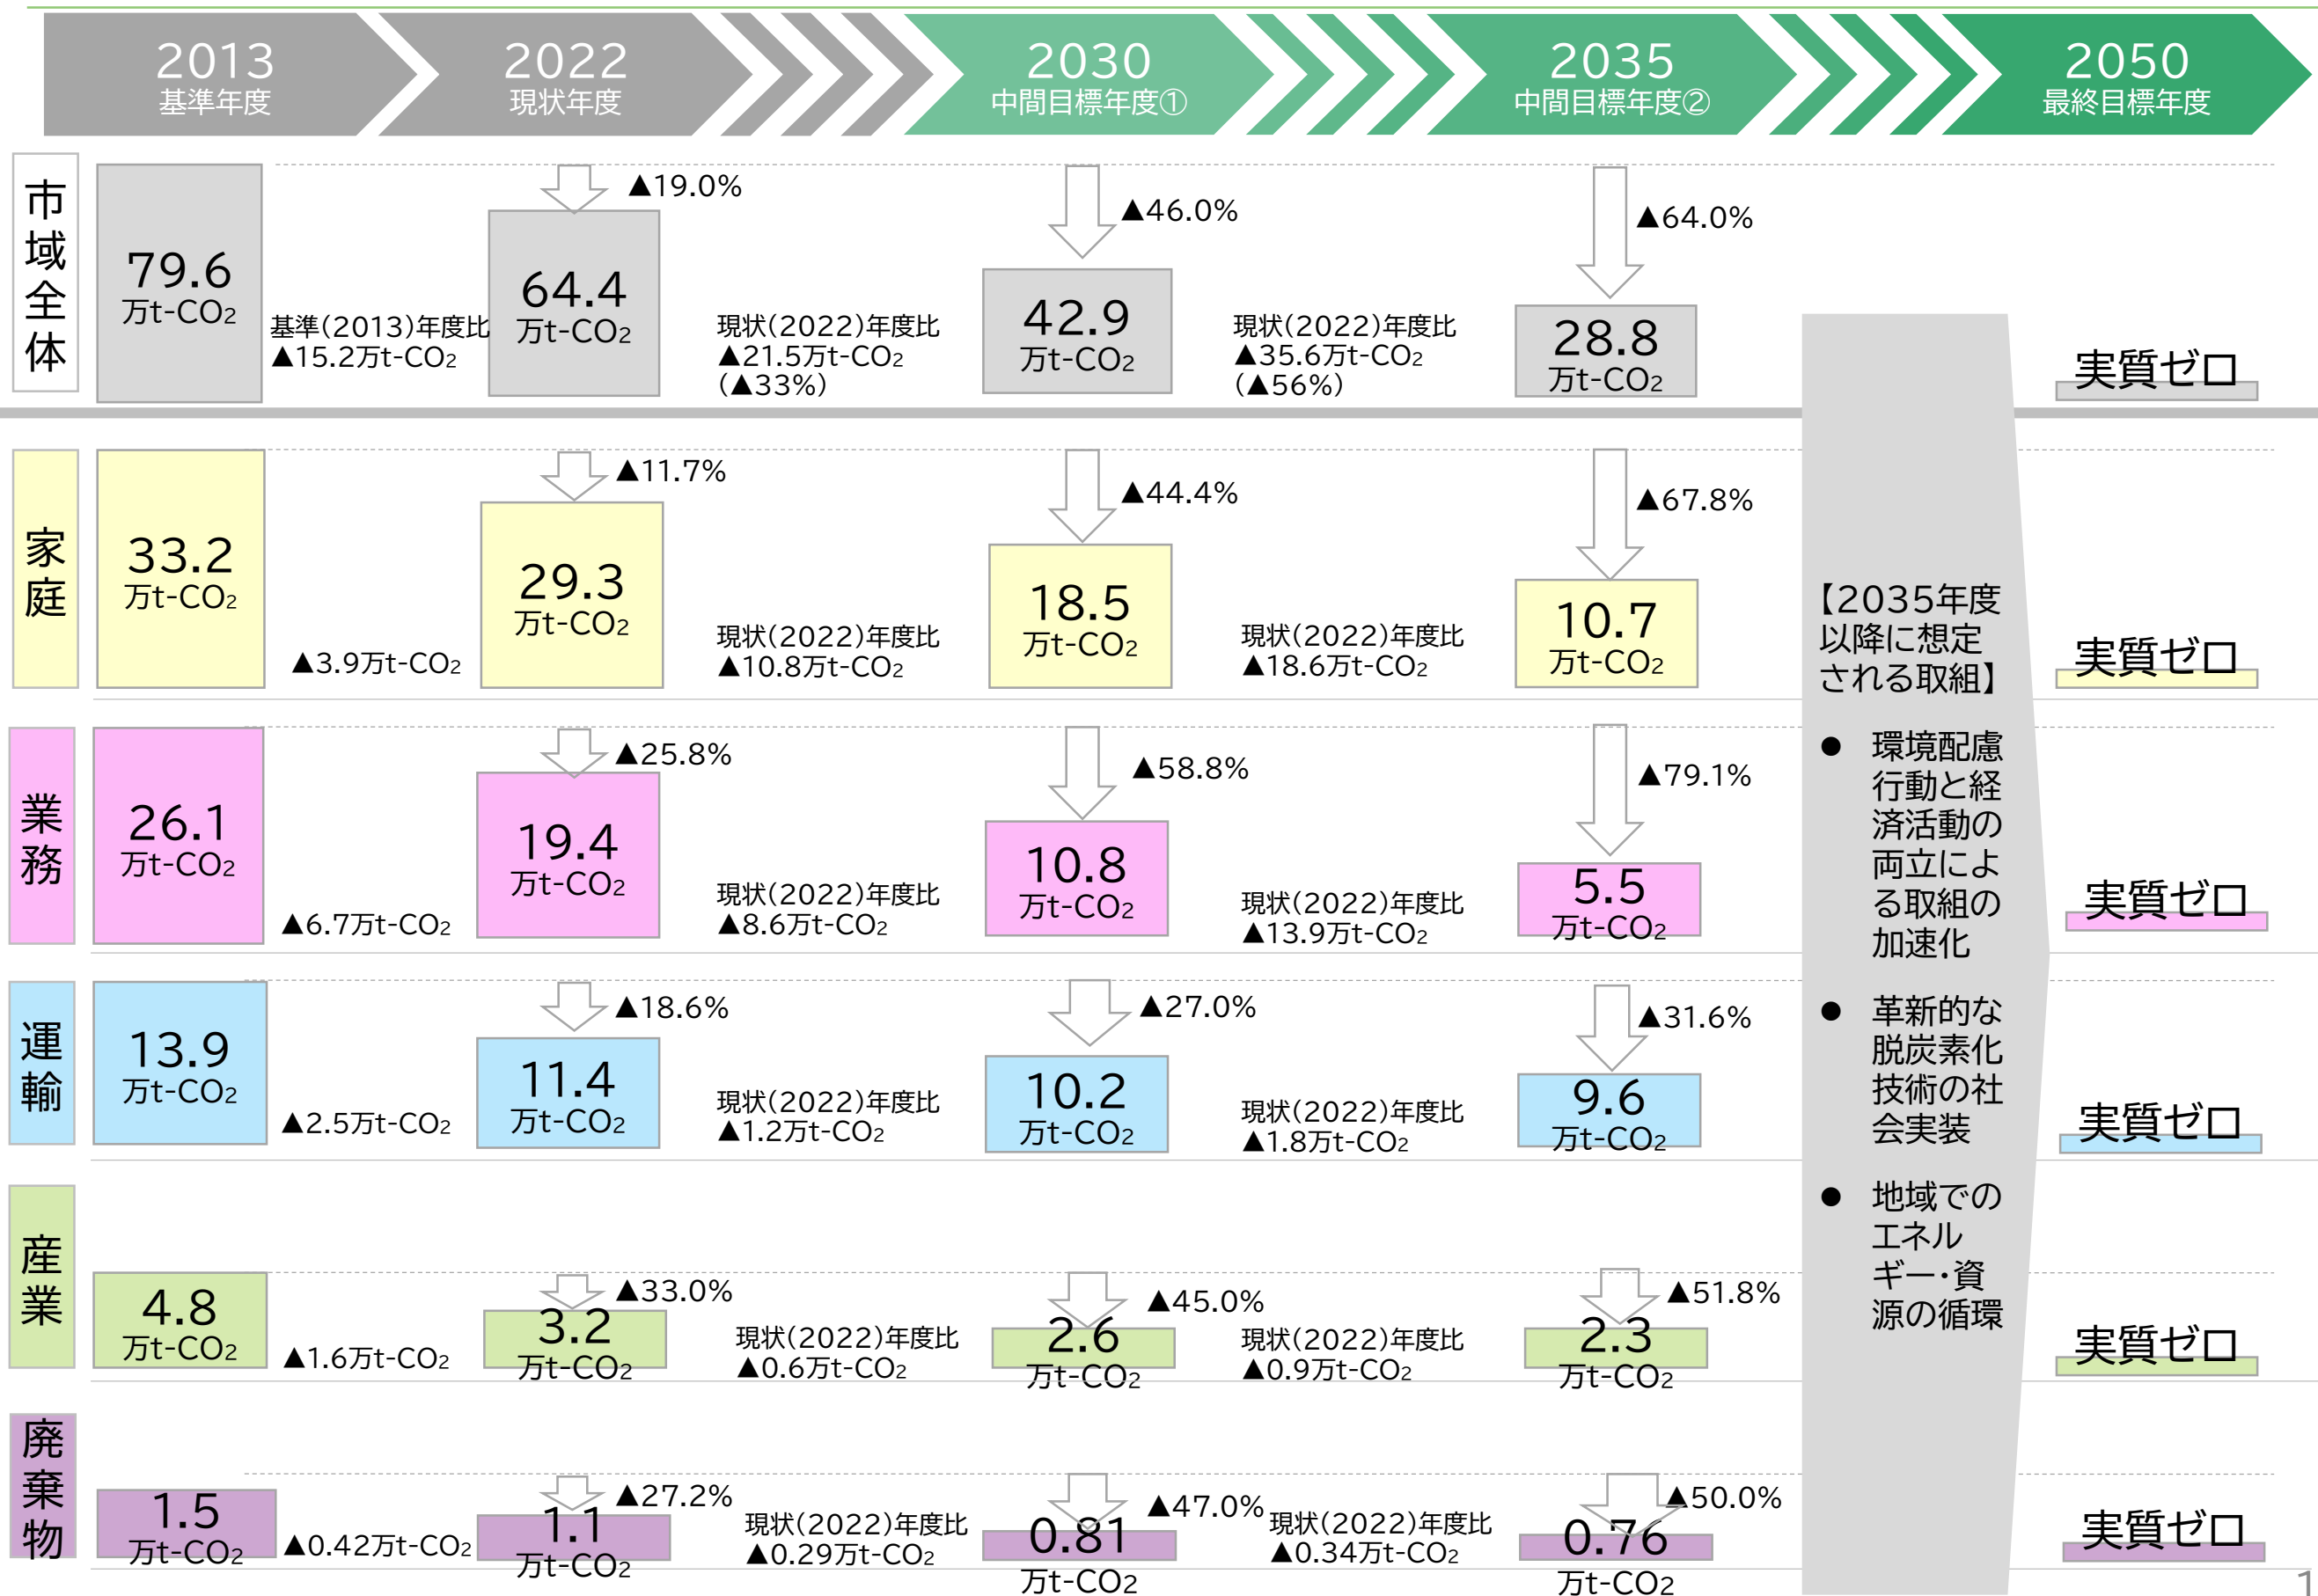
2013
基準年度

2022
現状年度

2030
中間目標年度①

2035
中間目標年度②

2050
最終目標年度

市域全体

79.6
万t-$CO_2$

基準(2013)年度比
▲15.2万t-$CO_2$

▲19.0%

64.4
万t-$CO_2$

現状(2022)年度比
▲21.5万t-$CO_2$
(▲33%)

▲46.0%

42.9
万t-$CO_2$

現状(2022)年度比
▲35.6万t-$CO_2$
(▲56%)

▲64.0%

28.8
万t-$CO_2$

実質ゼロ

家庭

33.2
万t-$CO_2$

▲3.9万t-$CO_2$

▲11.7%

29.3
万t-$CO_2$

現状(2022)年度比
▲10.8万t-$CO_2$

▲44.4%

18.5
万t-$CO_2$

現状(2022)年度比
▲18.6万t-$CO_2$

▲67.8%

10.7
万t-$CO_2$

実質ゼロ

業務

26.1
万t-$CO_2$

▲6.7万t-$CO_2$

▲25.8%

19.4
万t-$CO_2$

現状(2022)年度比
▲8.6万t-$CO_2$

▲58.8%

10.8
万t-$CO_2$

現状(2022)年度比
▲13.9万t-$CO_2$

▲79.1%

5.5
万t-$CO_2$

実質ゼロ

運輸

13.9
万t-$CO_2$

▲2.5万t-$CO_2$

▲18.6%

11.4
万t-$CO_2$

現状(2022)年度比
▲1.2万t-$CO_2$

▲27.0%

10.2
万t-$CO_2$

現状(2022)年度比
▲1.8万t-$CO_2$

▲31.6%

9.6
万t-$CO_2$

実質ゼロ

産業

4.8
万t-$CO_2$

▲1.6万t-$CO_2$

▲33.0%

3.2
万t-$CO_2$

現状(2022)年度比
▲0.6万t-$CO_2$

▲45.0%

2.6
万t-$CO_2$

現状(2022)年度比
▲0.9万t-$CO_2$

▲51.8%

2.3
万t-$CO_2$

実質ゼロ

廃棄物

1.5
万t-$CO_2$

▲0.42万t-$CO_2$

▲27.2%

1.1
万t-$CO_2$

現状(2022)年度比
▲0.29万t-$CO_2$

▲47.0%

0.81
万t-$CO_2$

現状(2022)年度比
▲0.34万t-$CO_2$

▲50.0%

0.76
万t-$CO_2$

実質ゼロ

【2035年度以降に想定される取組】
● 環境配慮行動と経済活動の両立による取組の加速化
● 革新的な脱炭素化技術の社会実装
● 地域でのエネルギー・資源の循環